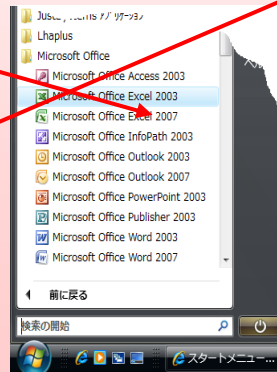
Just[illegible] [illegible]アプリケーション
Lhaplus
Microsoft Office
Microsoft Office Access 2003
Microsoft Office Excel 2003
Microsoft Office Excel 2007
Microsoft Office InfoPath 2003
Microsoft Office Outlook 2003
Microsoft Office Outlook 2007
Microsoft Office PowerPoint 2003
Microsoft Office Publisher 2003
Microsoft Office Word 2003
Microsoft Office Word 2007
前に戻る
検索の開始
スタートメニュー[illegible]